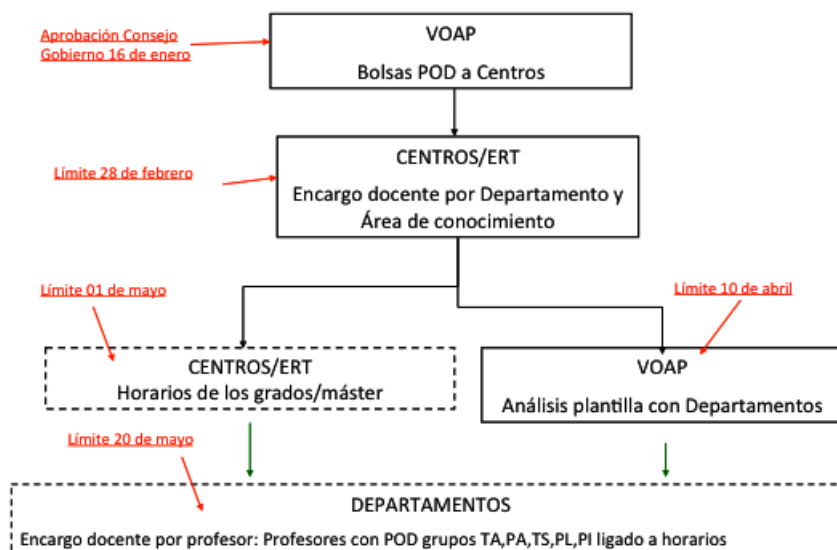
Aprobación Consejo Gobierno 16 de enero

VOAP

Bolsas POD a Centros

Límite 28 de febrero

CENTROS/ERT

Encargo docente por Departamento y Área de conocimiento

Límite 01 de mayo

Límite 10 de abril

CENTROS/ERT

Horarios de los grados/máster

VOAP

Análisis plantilla con Departamentos

Límite 20 de mayo

DEPARTAMENTOS

Encargo docente por profesor: Profesores con POD grupos TA,PA,TS,PL,PI ligado a horarios